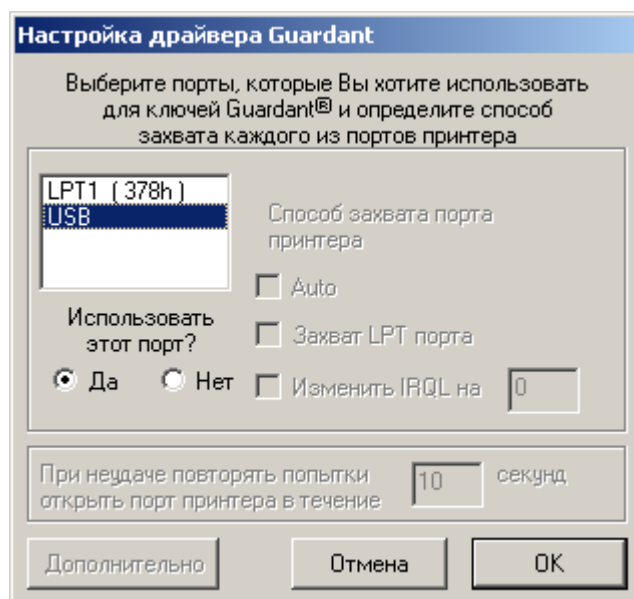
Настройка драйвера Guardant

Выберите порты, которые Вы хотите использовать для ключей Guardant® и определите способ захвата каждого из портов принтера

LPT1 ( 378h )
USB

Использовать этот порт?

Да

Нет

Способ захвата порта принтера

Auto

Захват LPT порта

Изменить IRQL на

0

При неудаче повторять попытки открыть порт принтера в течение

10

секунд

Дополнительно

Отмена

OK